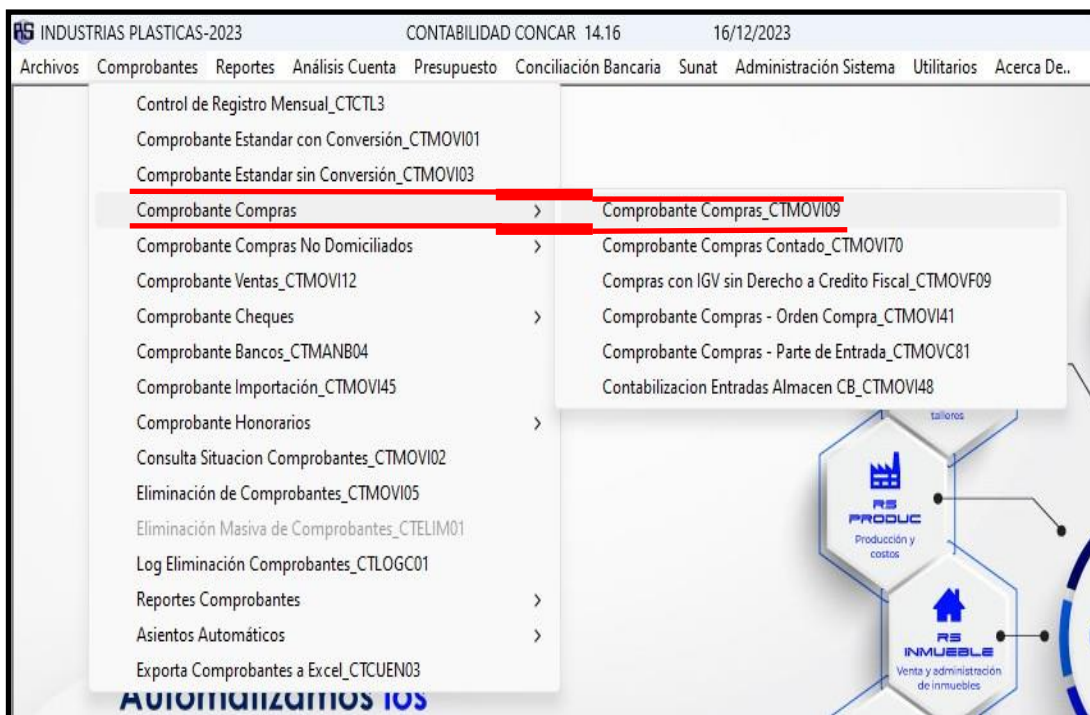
RS INDUSTRIAS PLASTICAS-2023 CONTABILIDAD CONCAR 14.16 16/12/2023

Archivos Comprobantes Reportes Análisis Cuenta Presupuesto Conciliación Bancaria Sunat Administración Sistema Utilitarios Acerca De..

Control de Registro Mensual_CTCTL3
Comprobante Estandar con Conversión_CTMOVI01
Comprobante Estandar sin Conversión_CTMOVI03
Comprobante Compras
Comprobante Compras No Domiciliados
Comprobante Ventas_CTMOVI12
Comprobante Cheques
Comprobante Bancos_CTMANB04
Comprobante Importación_CTMOVI45
Comprobante Honorarios
Consulta Situacion Comprobantes_CTMOVI02
Eliminación de Comprobantes_CTMOVI05
Eliminación Masiva de Comprobantes_CTELIM01
Log Eliminación Comprobantes_CTLOGC01
Reportes Comprobantes
Asientos Automáticos
Exporta Comprobantes a Excel_CTCUEN03

Comprobante Compras_CTMOVI09
Comprobante Compras Contado_CTMOVI70
Compras con IGV sin Derecho a Credito Fiscal_CTMOVF09
Comprobante Compras - Orden Compra_CTMOVI41
Comprobante Compras - Parte de Entrada_CTMOVC81
Contabilizacion Entradas Almacen CB_CTMOVI48

talleres

RS PRODUC
Producción y costos

RS INMUEBLE
Venta y administración de inmuebles

Automatizamos los